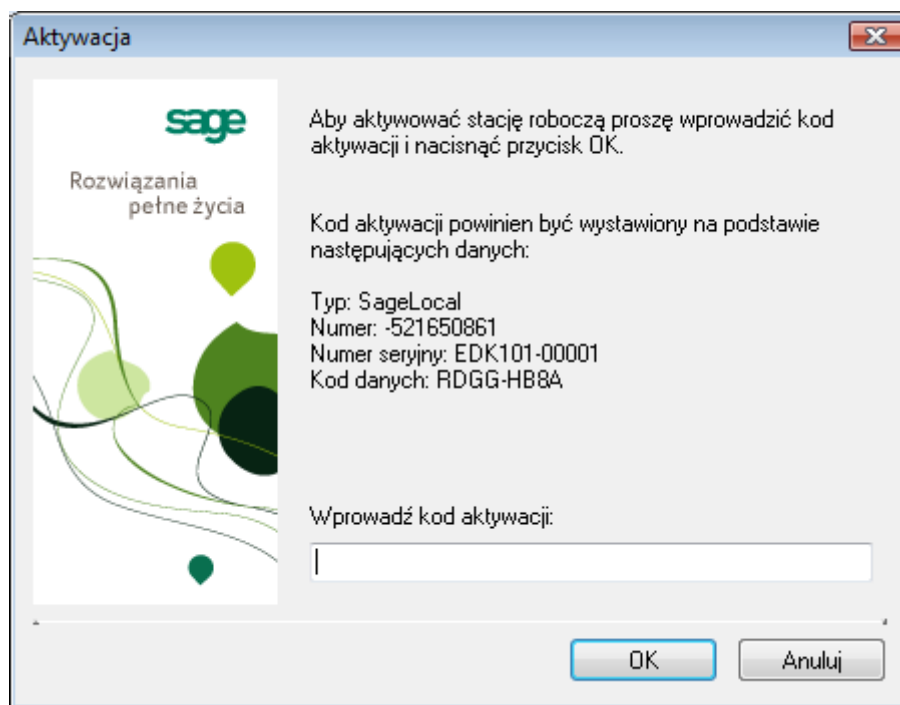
Aktywacja

sage

Rozwiązania pełne życia

Aby aktywować stację roboczą proszę wprowadzić kod aktywacji i nacisnąć przycisk OK.

Kod aktywacji powinien być wystawiony na podstawie następujących danych:

Typ: SageLocal
Numer: -521650861
Numer seryjny: EDK101-00001
Kod danych: RDGG-HB8A

Wprowadź kod aktywacji:

OK

Anuluj